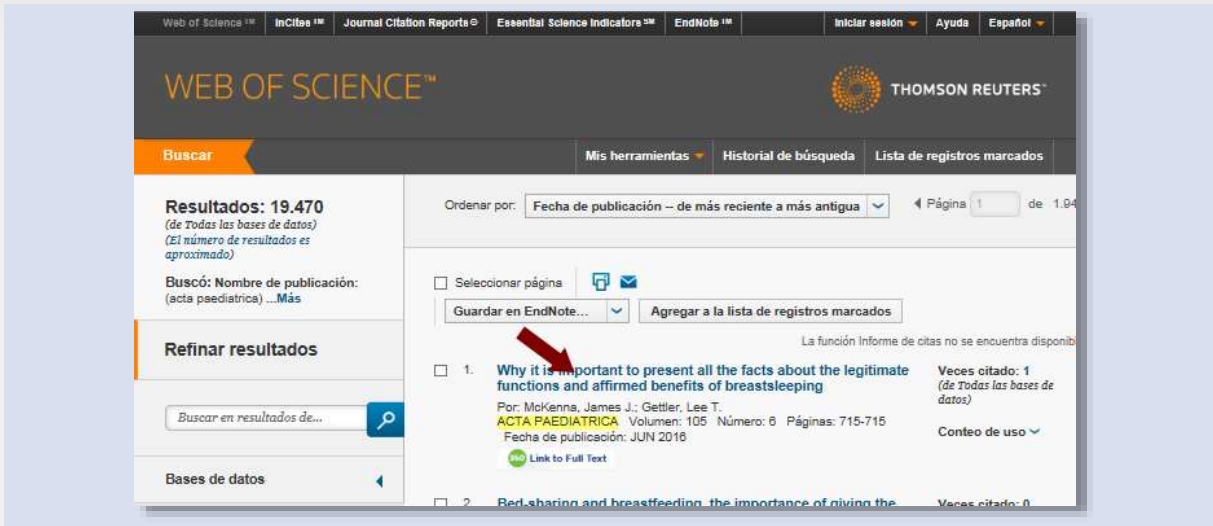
Web of Science ™ InCites ™ Journal Citation Reports Essential Science Indicators ℠ EndNote ™ Iniciar sesión Ayuda Español

WEB OF SCIENCE™

THOMSON REUTERS

Buscar

Mis herramientas Historial de búsqueda Lista de registros marcados

Resultados: 19.470
(de Todas las bases de datos)
(El número de resultados es aproximado)

Buscó: Nombre de publicación: (acta paediatrica) ...Más

Refinar resultados

Buscar en resultados de...

Bases de datos

Ordenar por: Fecha de publicación -- de más reciente a más antigua

Página 1 de 1.94

Seleccionar página

Guardar en EndNote...

Agregar a la lista de registros marcados

La función Informe de citas no se encuentra disponib

1. Why it is important to present all the facts about the legitimate functions and affirmed benefits of breastsleeping

Por: McKenna, James J.; Gettler, Lee T.
ACTA PAEDIATRICA Volumen: 105 Número: 6 Páginas: 715-715
Fecha de publicación: JUN 2016

Link to Full Text

Veces citado: 1
(de Todas las bases de datos)

Conteo de uso

2. Bed-sharing and breastfeeding, the importance of giving the

Veces citado: 0